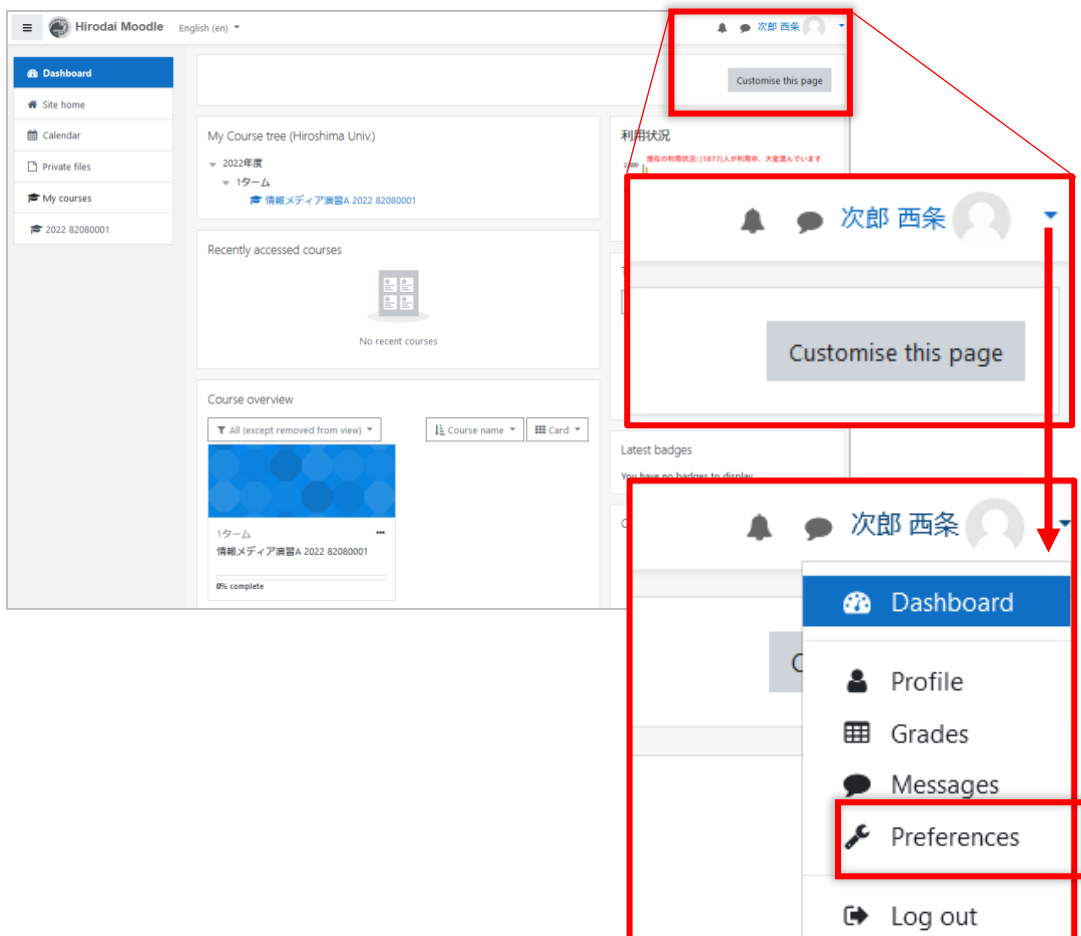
Hirodai Moodle English (en)

次郎 西条

Customise this page

Dashboard
Site home
Calendar
Private files
My courses
2022 82080001

My Course tree (Hiroshima Univ.)
2022年度
1ターム
情報メディア演習A 2022 82080001

利用状況
現在の利用状況: [1877]人が利用中、大変混んでいます

Recently accessed courses
No recent courses

Course overview
All (except removed from view)
Course name
Card

1ターム
情報メディア演習A 2022 82080001
0% complete

Latest badges
You have no badges to display

次郎 西条
Customise this page

次郎 西条
Dashboard
Profile
Grades
Messages
Preferences
Log out